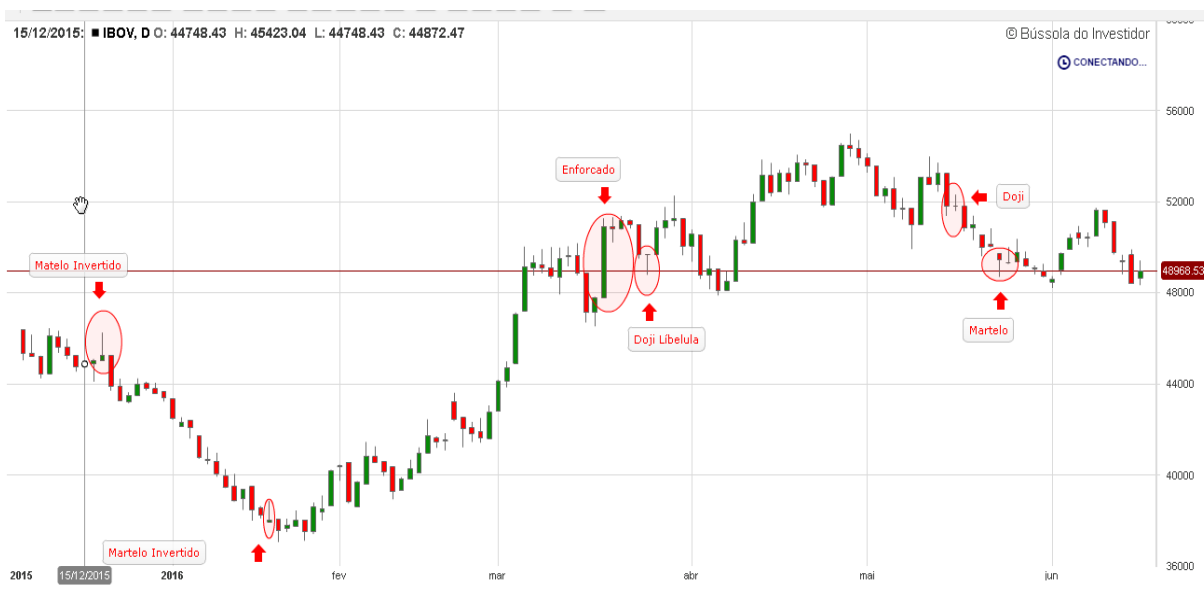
15/12/2015: ■ IBOV, D O: 44748.43 H: 45423.04 L: 44748.43 C: 44872.47

© Bússola do Investidor

CONECTANDO...

56000

52000

48968.53

48000

44000

40000

36000

Matelo Invertido

Martelo Invertido

Enforcado

Doji Libelula

Doji

Martelo

2015

15/12/2015

2016

fev

mar

abr

mai

jun